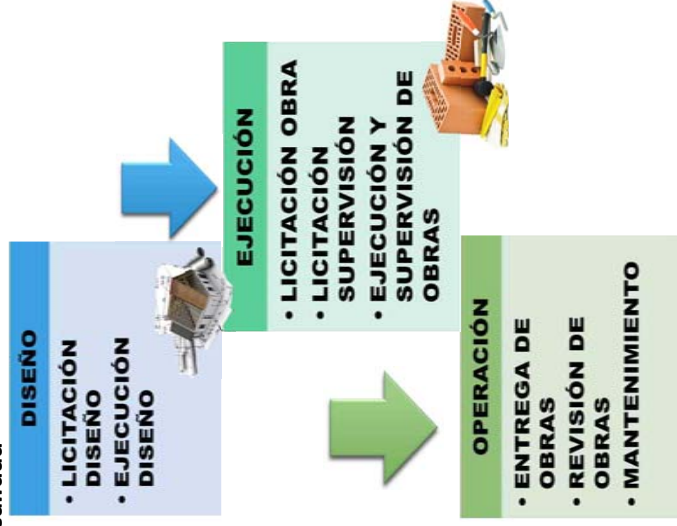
DISEÑO

• LICITACIÓN DISEÑO
• EJECUCIÓN DISEÑO

EJECUCIÓN

• LICITACIÓN OBRA
• LICITACIÓN SUPERVISIÓN
• EJECUCIÓN Y SUPERVISIÓN DE OBRAS

OPERACIÓN

• ENTREGA DE OBRAS
• REVISIÓN DE OBRAS
• MANTENIMIENTO